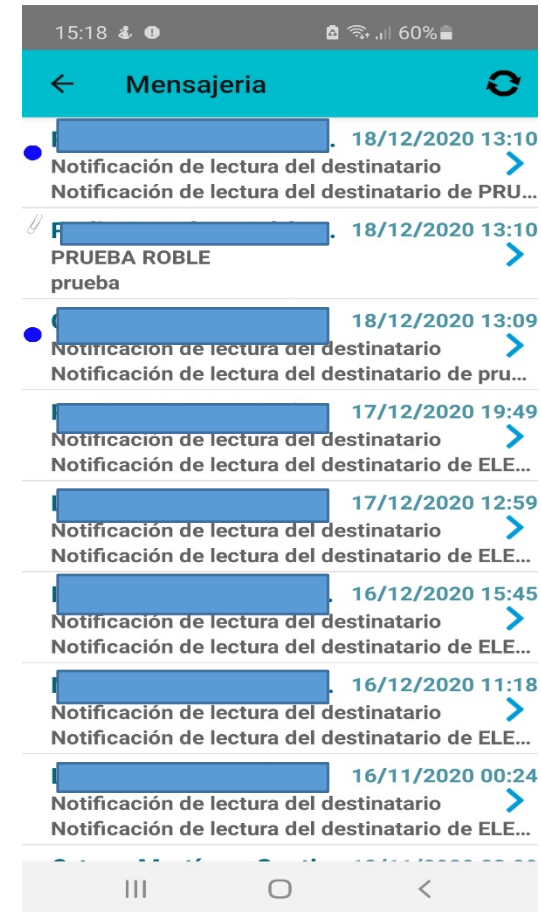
15:18 60%

Mensajeria

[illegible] 18/12/2020 13:10
Notificación de lectura del destinatario
Notificación de lectura del destinatario de PRU...

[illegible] 18/12/2020 13:10
PRUEBA ROBLE
prueba

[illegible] 18/12/2020 13:09
Notificación de lectura del destinatario
Notificación de lectura del destinatario de pru...

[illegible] 17/12/2020 19:49
Notificación de lectura del destinatario
Notificación de lectura del destinatario de ELE...

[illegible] 17/12/2020 12:59
Notificación de lectura del destinatario
Notificación de lectura del destinatario de ELE...

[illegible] 16/12/2020 15:45
Notificación de lectura del destinatario
Notificación de lectura del destinatario de ELE...

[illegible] 16/12/2020 11:18
Notificación de lectura del destinatario
Notificación de lectura del destinatario de ELE...

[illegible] 16/11/2020 00:24
Notificación de lectura del destinatario
Notificación de lectura del destinatario de ELE...

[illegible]